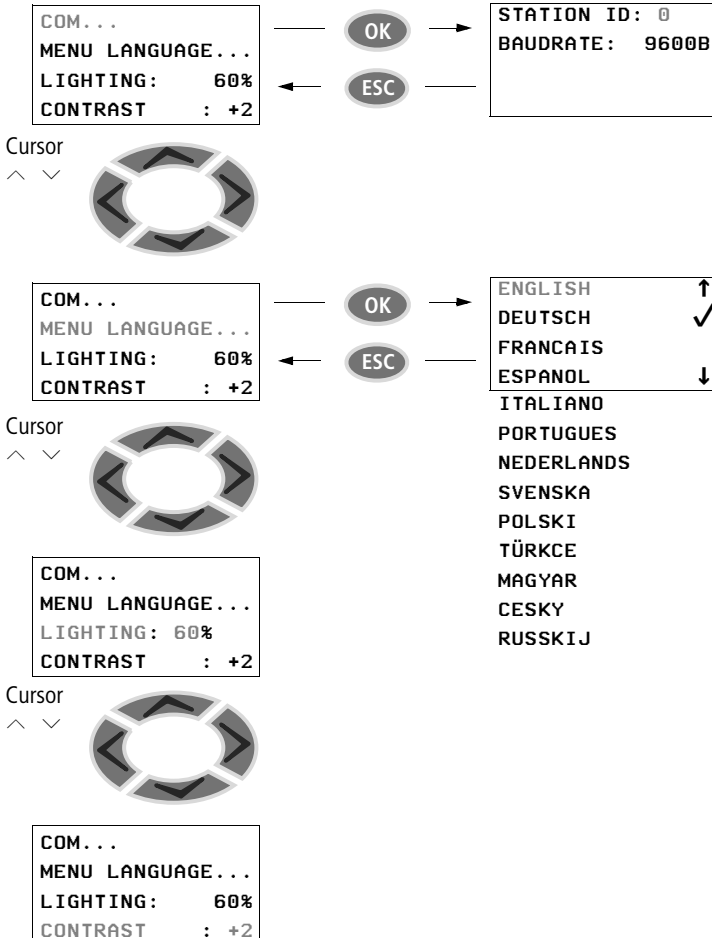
COM...
MENU LANGUAGE...
LIGHTING: 60%
CONTRAST : +2

OK

ESC

STATION ID: 0
BAUDRATE: 9600B

Cursor

COM...
MENU LANGUAGE...
LIGHTING: 60%
CONTRAST : +2

OK

ESC

ENGLISH ↑
DEUTSCH ✓
FRANCAIS
ESPANOL ↓
ITALIANO
PORTUGUES
NEDERLANDS
SVENSKA
POLSKI
TÜRKCE
MAGYAR
CESKY
RUSSKIJ

Cursor

COM...
MENU LANGUAGE...
LIGHTING: 60%
CONTRAST : +2

Cursor

COM...
MENU LANGUAGE...
LIGHTING: 60%
CONTRAST : +2